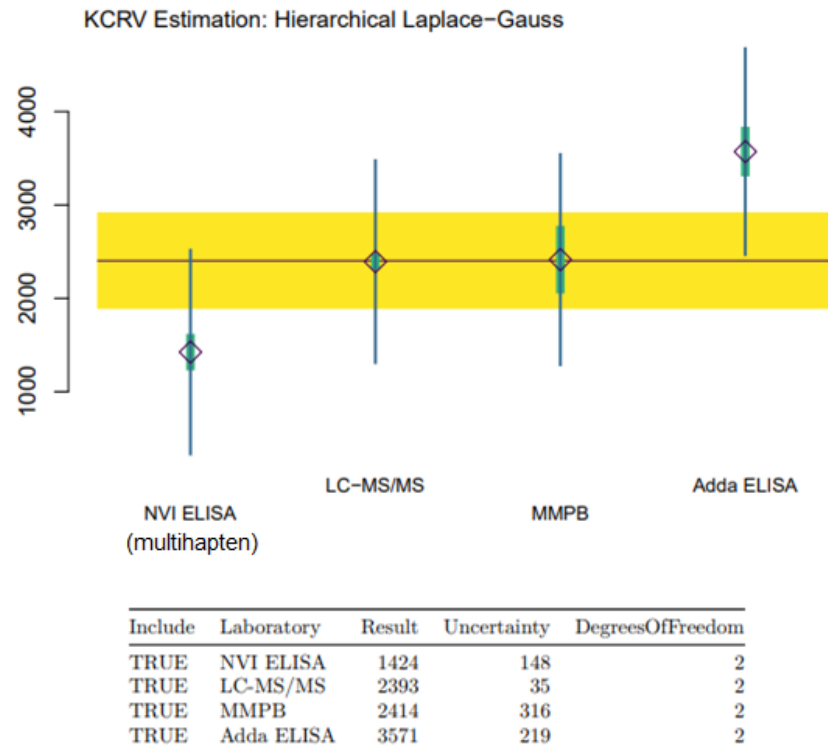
KCRV Estimation: Hierarchical Laplace−Gauss

4000
3000
2000
1000

NVI ELISA
(multihapten)

LC−MS/MS

MMPB

Adda ELISA

| Include | Laboratory | Result | Uncertainty | DegreesOfFreedom |
|---|---|---|---|---|
| TRUE | NVI ELISA | 1424 | 148 | 2 |
| TRUE | LC-MS/MS | 2393 | 35 | 2 |
| TRUE | MMPB | 2414 | 316 | 2 |
| TRUE | Adda ELISA | 3571 | 219 | 2 |